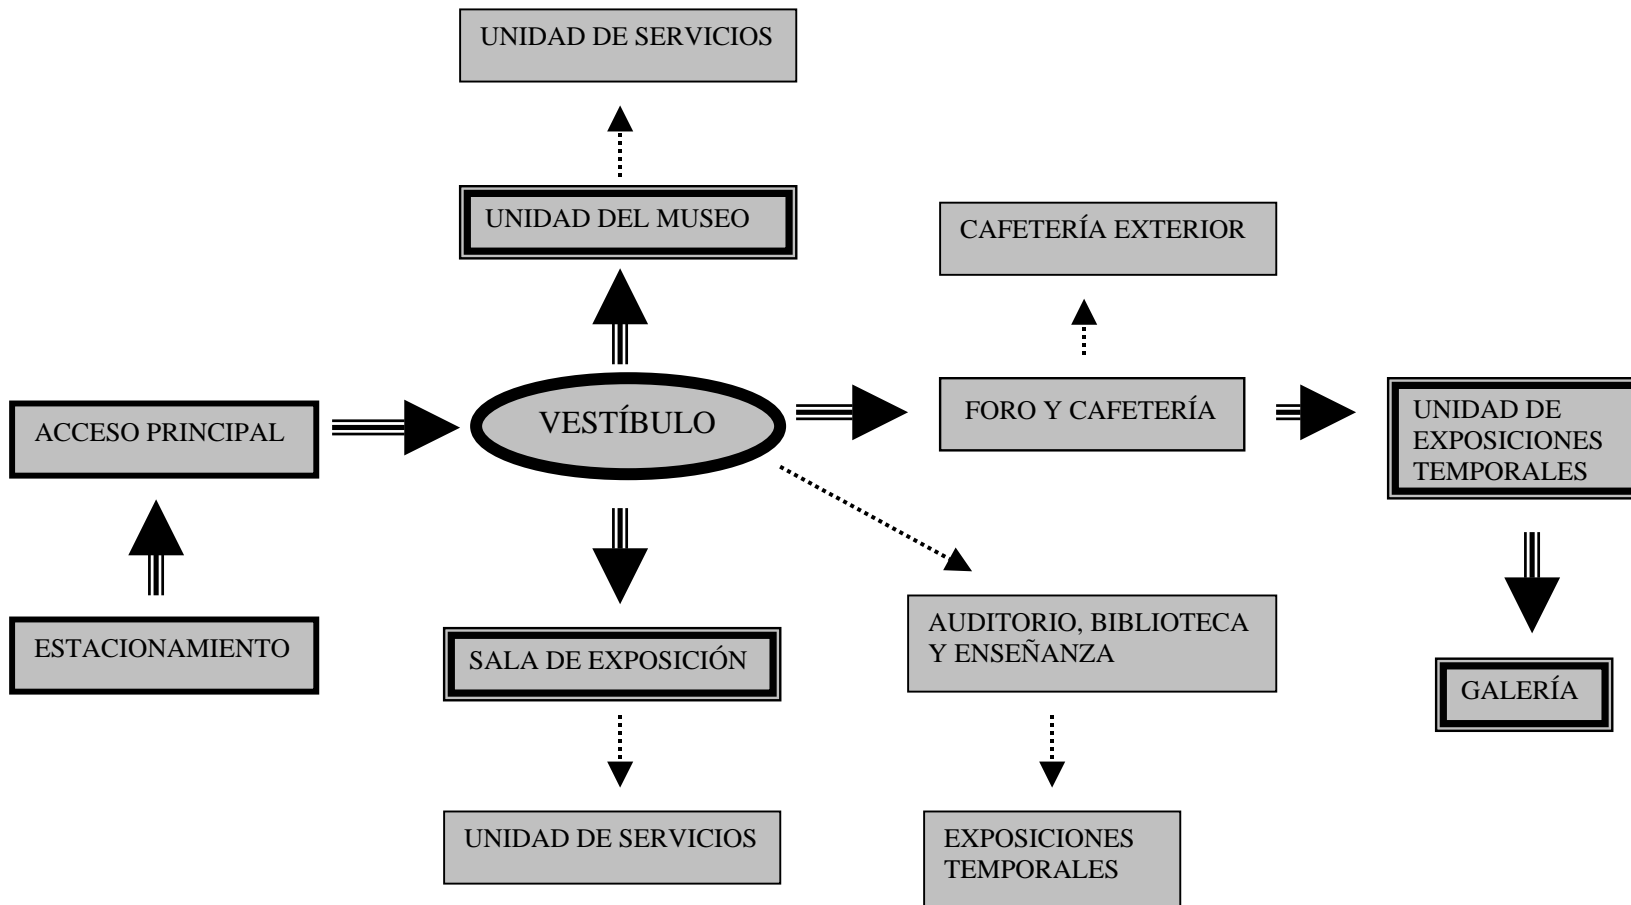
UNIDAD DE SERVICIOS

UNIDAD DEL MUSEO

CAFETERÍA EXTERIOR

ACCESO PRINCIPAL

VESTÍBULO

FORO Y CAFETERÍA

UNIDAD DE EXPOSICIONES TEMPORALES

ESTACIONAMIENTO

SALA DE EXPOSICIÓN

AUDITORIO, BIBLIOTECA Y ENSEÑANZA

GALERÍA

UNIDAD DE SERVICIOS

EXPOSICIONES TEMPORALES